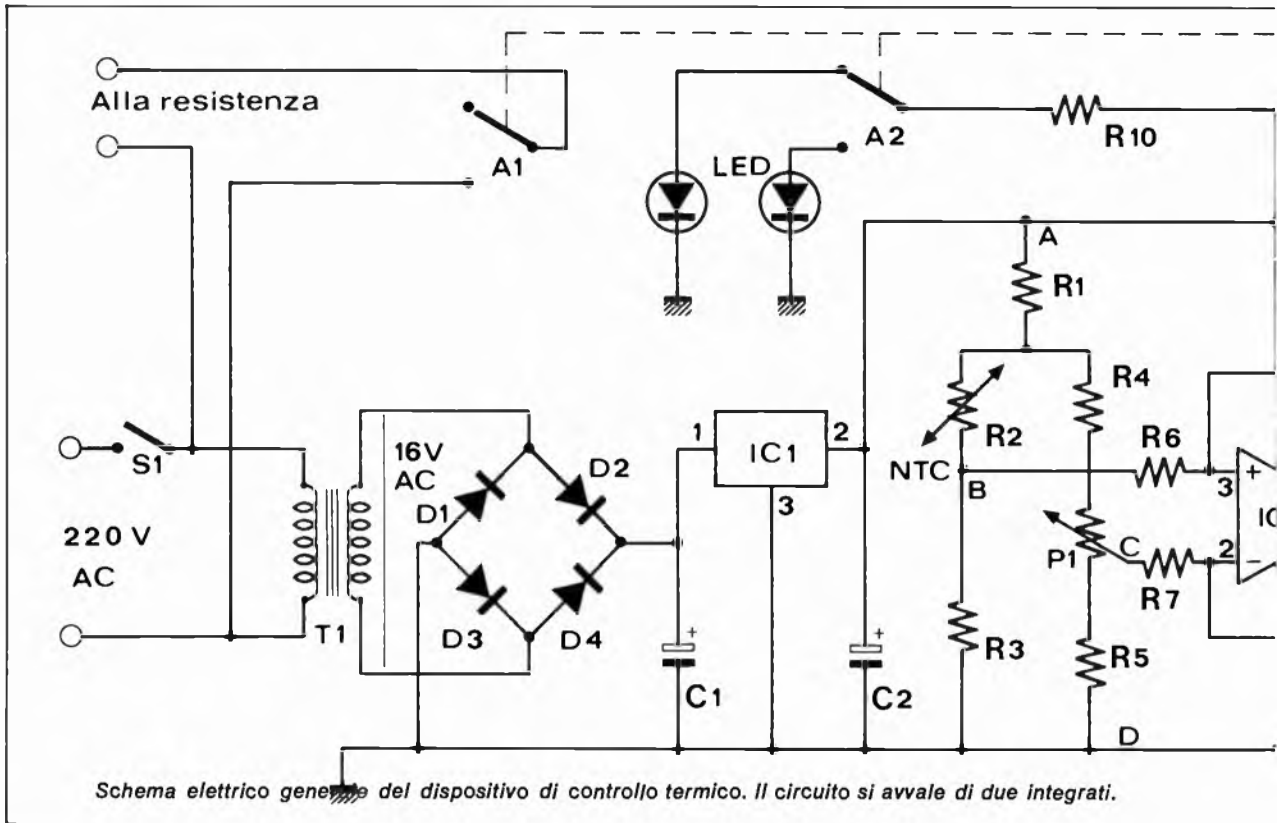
Alla resistenza

A1

LED

A2

R10

A

R1

R4

R2

NTC

B

R6

3

+

P1

C

R7

2

–

IC

16V AC

D2

D1

D3

D4

1

IC1

2

3

S1

220 V AC

T1

C1

C2

R3

R5

D

Schema elettrico gene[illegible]e del dispositivo di controllo termico. Il circuito si avvale di due integrati.